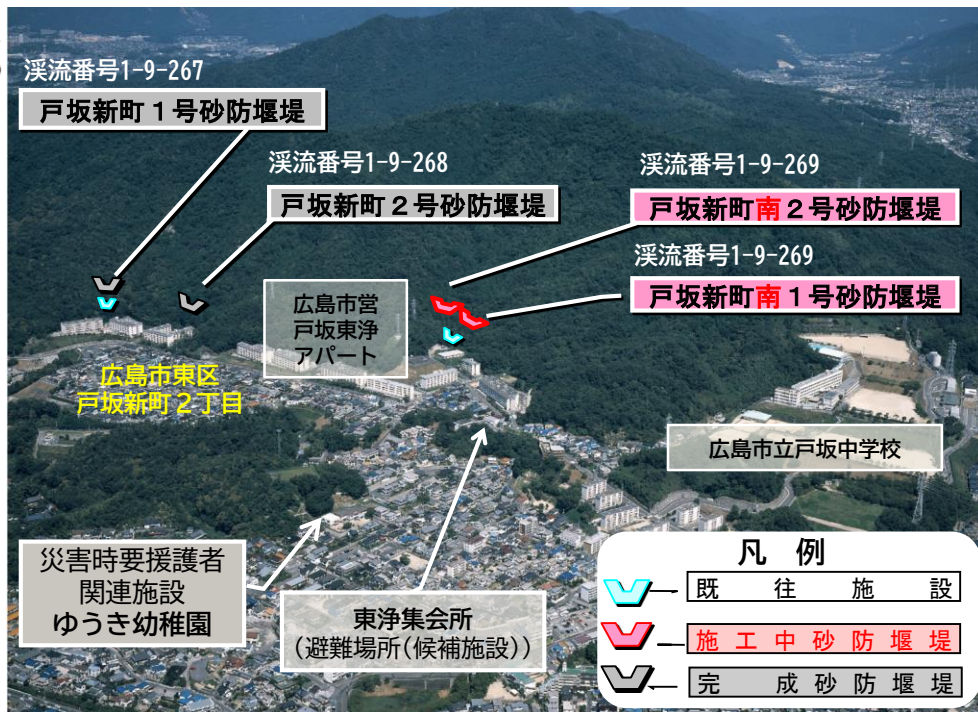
渓流番号1-9-267
戸坂新町１号砂防堰堤

渓流番号1-9-268
戸坂新町２号砂防堰堤

渓流番号1-9-269
戸坂新町南２号砂防堰堤

渓流番号1-9-269
戸坂新町南１号砂防堰堤

広島市営
戸坂東浄
アパート

広島市東区
戸坂新町２丁目

広島市立戸坂中学校

災害時要援護者
関連施設
ゆうき幼稚園

東浄集会所
（避難場所（候補施設））

凡 例
既往施設
施工中砂防堰堤
完成砂防堰堤